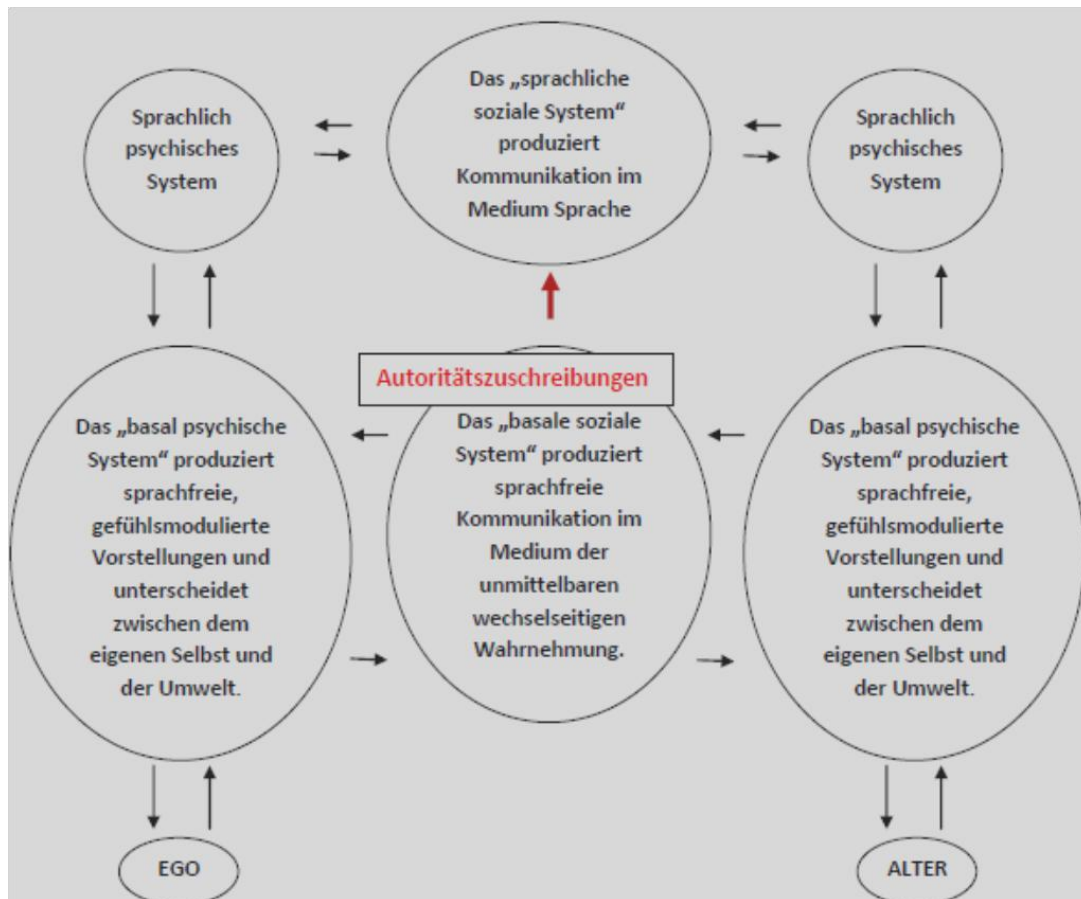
Sprachlich psychisches System

Das „sprachliche soziale System“ produziert Kommunikation im Medium Sprache

Sprachlich psychisches System

Autoritätszuschreibungen

Das „basal psychische System“ produziert sprachfreie, gefühlsmodulierte Vorstellungen und unterscheidet zwischen dem eigenen Selbst und der Umwelt.

Das „basale soziale System“ produziert sprachfreie Kommunikation im Medium der unmittelbaren wechselseitigen Wahrnehmung.

Das „basal psychische System“ produziert sprachfreie, gefühlsmodulierte Vorstellungen und unterscheidet zwischen dem eigenen Selbst und der Umwelt.

EGO

ALTER